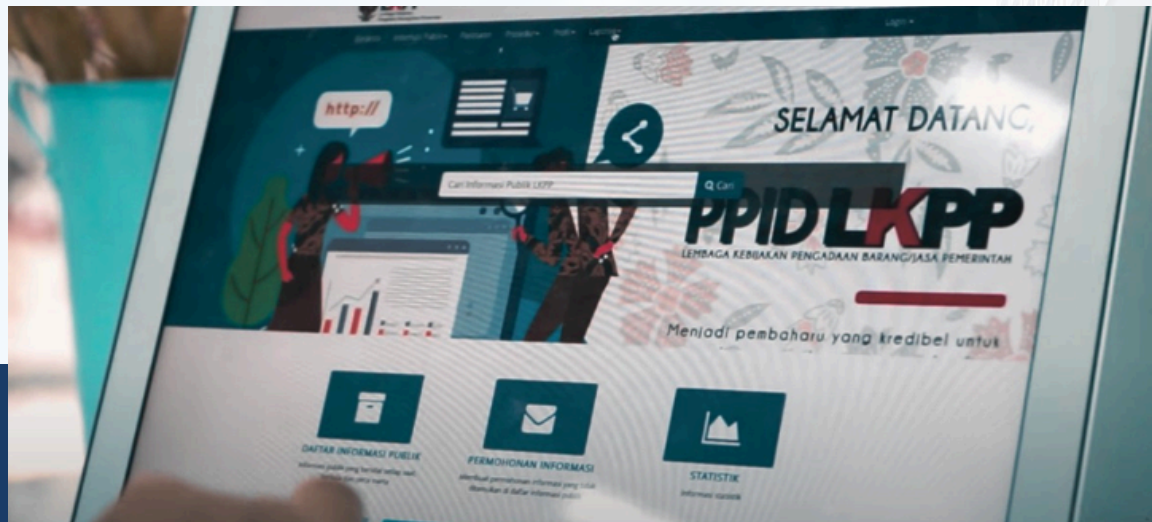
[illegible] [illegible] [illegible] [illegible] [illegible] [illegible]

Login

http://

SELAMAT DATANG

Cari Informasi Publik LKPP

Cari

PPID LKPP

LEMBAGA KEBIJAKAN PENGADAAN BARANG/JASA PEMERINTAH

Menjadi pembaharu yang kredibel untuk

DAFTAR INFORMASI PUBLIK

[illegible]

PERMOHONAN INFORMASI

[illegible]

STATISTIK

Informasi statistik